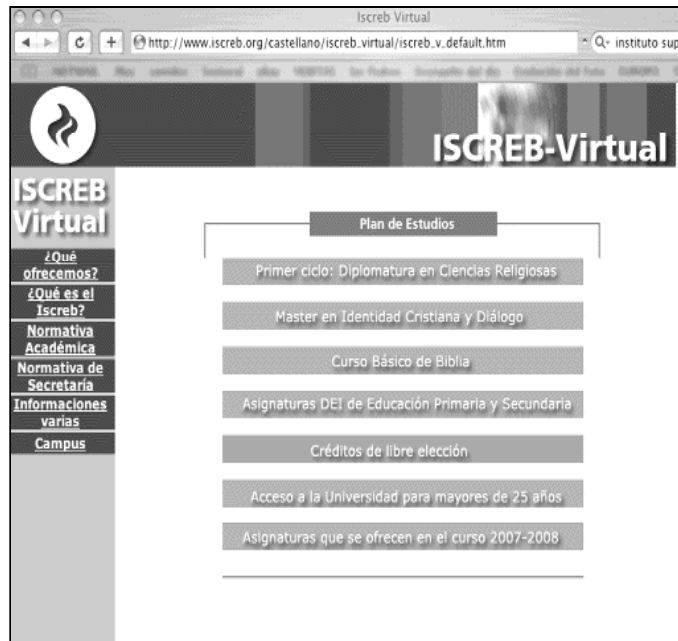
Iscreb Virtual

http://www.iscreb.org/castellano/iscreb_virtual/iscreb_v_default.htm

Q- instituto sup

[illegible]

ISCREB-Virtual

ISCREB Virtual

¿Qué ofrecemos?
¿Qué es el Iscreb?
Normativa Académica
Normativa de Secretaría
Informaciones varias
Campus

Plan de Estudios

Primer ciclo: Diplomatura en Ciencias Religiosas

Master en Identidad Cristiana y Diálogo

Curso Básico de Biblia

Asignaturas DEI de Educación Primaria y Secundaria

Créditos de libre elección

Acceso a la Universidad para mayores de 25 años

Asignaturas que se ofrecen en el curso 2007-2008